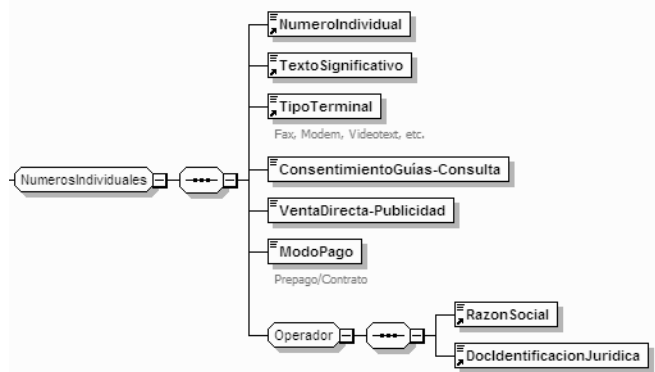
NumerosIndividuales

NumeroIndividual

TextoSignificativo

TipoTerminal

Fax, Modem, Videotext, etc.

ConsentimientoGuías-Consulta

VentaDirecta-Publicidad

ModoPago

Prepago/Contrato

Operador

RazonSocial

DocIdentificacionJuridica